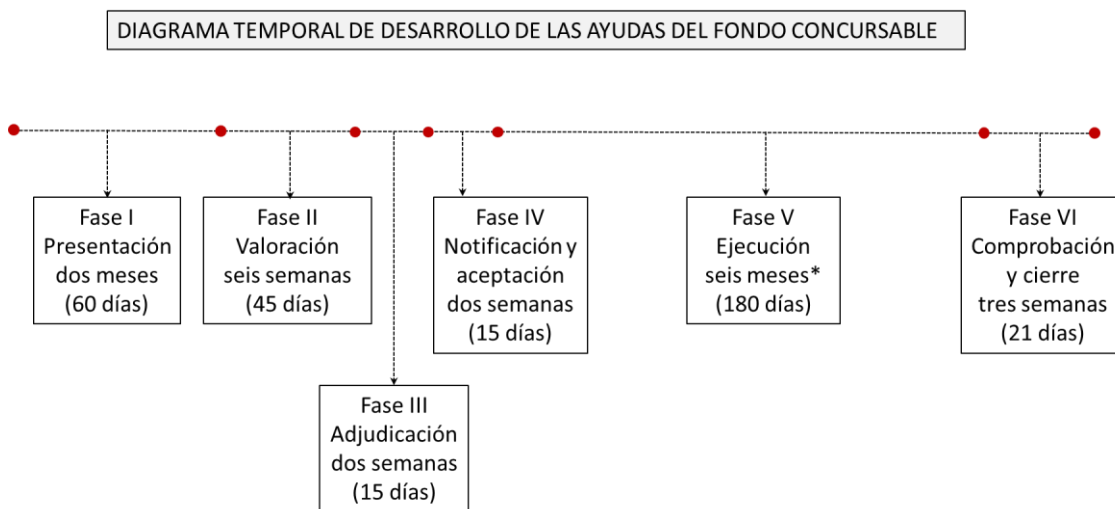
DIAGRAMA TEMPORAL DE DESARROLLO DE LAS AYUDAS DEL FONDO CONCURSABLE

Fase I
Presentación
dos meses
(60 días)

Fase II
Valoración
seis semanas
(45 días)

Fase III
Adjudicación
dos semanas
(15 días)

Fase IV
Notificación y
aceptación
dos semanas
(15 días)

Fase V
Ejecución
seis meses*
(180 días)

Fase VI
Comprobación
y cierre
tres semanas
(21 días)